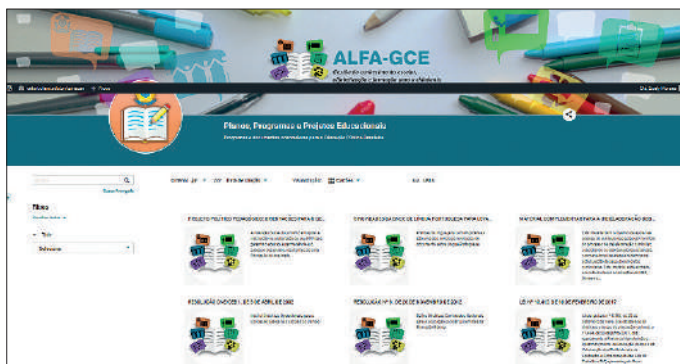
ALFA-GCE

Planos, Programas e Projetos Educacionais

Filtro

PROJETO POLÍTICO PEDAGÓGICO E RESTAURAÇÃO PARA A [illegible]

DIRETRIZES CURRICULARES DE LÍNGUA PORTUGUESA PARA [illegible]

MATERIAL COMPLEMENTAR PARA A (RE)ELABORAÇÃO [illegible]

RESOLUÇÃO CNE/CEB Nº 4, DE 13 DE JULHO DE 2010

RESOLUÇÃO Nº 2, DE 30 DE JANEIRO DE 2012

LEI Nº 13.415, DE 16 DE FEVEREIRO DE 2017